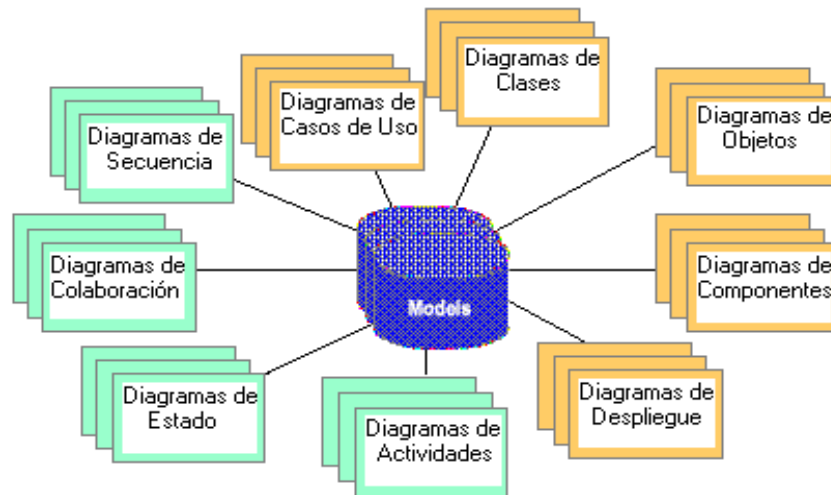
Diagramas de Clases

Diagramas de Casos de Uso

Diagramas de Objetos

Diagramas de Secuencia

Diagramas de Colaboración

Models

Diagramas de Componentes

Diagramas de Despliegue

Diagramas de Estado

Diagramas de Actividades